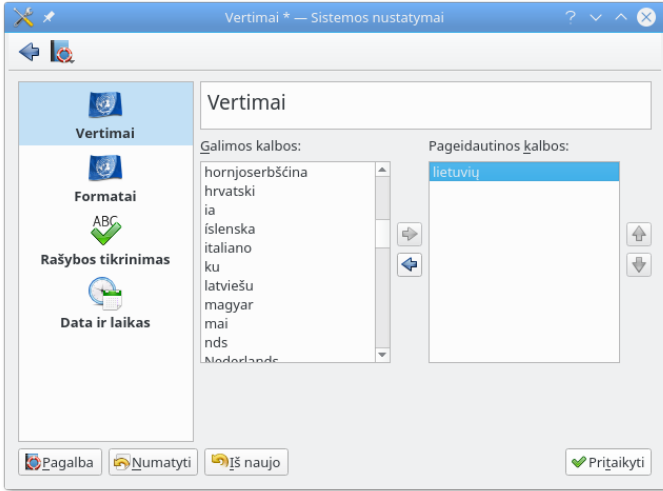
Vertimai * — Sistemos nustatymai

Vertimai

Formatai

ABC

Rašybos tikrinimas

Data ir laikas

Vertimai

Galimos kalbos:

hornjoserbšćina
hrvatski
ia
íslenska
italiano
ku
latviešu
magyar
mai
nds
Nederlands

Pageidautinos kalbos:

lietuvių

Pagalba

Numatyti

Iš naujo

Pritaikyti